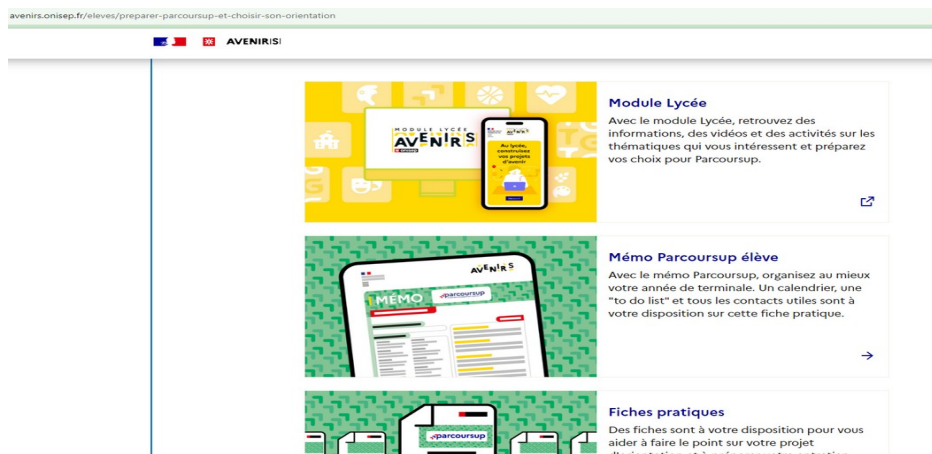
avenirs.onisep.fr/eleves/preparer-parcoursup-et-choisir-son-orientation

AVENIR(S)

MODULE LYCÉE
AVENIRS

Au lycée, construisez vos projets d'avenir

Module Lycée

Avec le module Lycée, retrouvez des informations, des vidéos et des activités sur les thématiques qui vous intéressent et préparez vos choix pour Parcoursup.

AVENIRS

MÉMO parcoursup

Mémo Parcoursup élève

Avec le mémo Parcoursup, organisez au mieux votre année de terminale. Un calendrier, une "to do list" et tous les contacts utiles sont à votre disposition sur cette fiche pratique.

parcoursup

Fiches pratiques

Des fiches sont à votre disposition pour vous aider à faire le point sur votre projet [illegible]